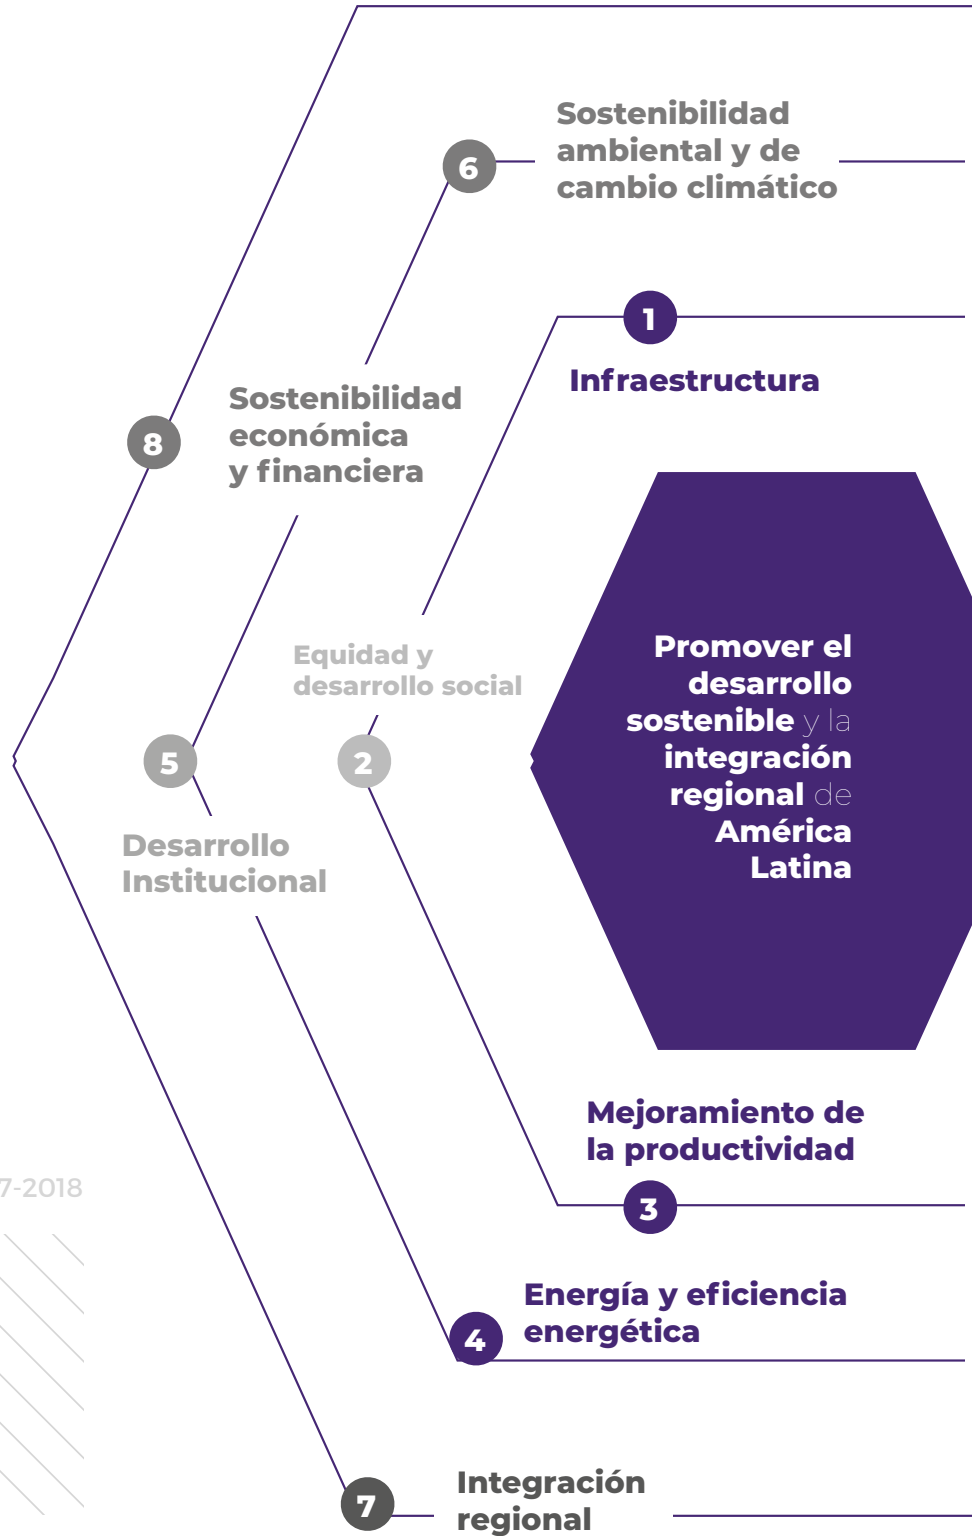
6
Sostenibilidad ambiental y de cambio climático

1
Infraestructura

8
Sostenibilidad económica y financiera

Equidad y desarrollo social

Promover el desarrollo sostenible y la integración regional de América Latina

5
2

Desarrollo Institucional

7-2018

Mejoramiento de la productividad

3

Energía y eficiencia energética

4

7
Integración regional